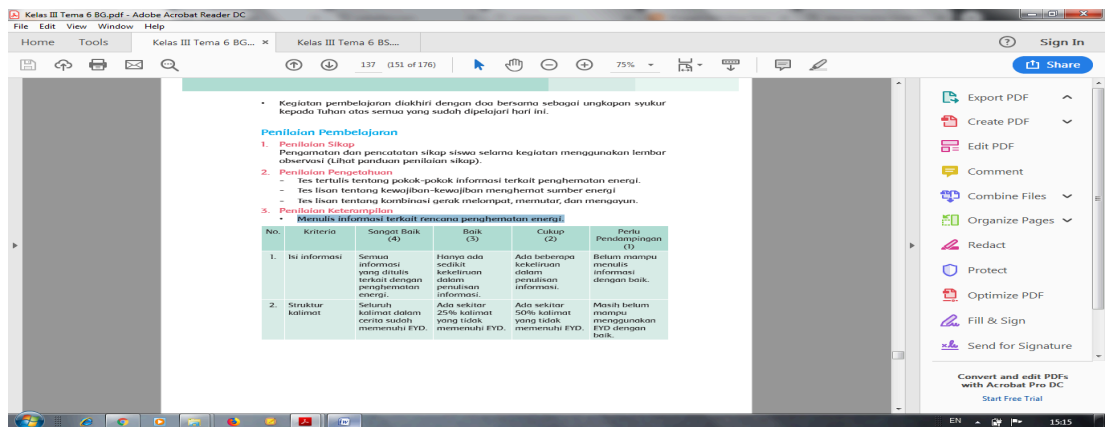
Kelas III Tema 6 BG.pdf - Adobe Acrobat Reader DC
File Edit View Window Help
Home Tools Kelas III Tema 6 BG... × Kelas III Tema 6 BS....
Sign In
137 (151 of 176) 75%
Share

• Kegiatan pembelajaran diakhiri dengan doa bersama sebagai ungkapan syukur kepada Tuhan atas semua yang sudah dipelajari hari ini.

Penilaian Pembelajaran
1. Penilaian Sikap
Pengamatan dan pencatatan sikap siswa selama kegiatan menggunakan lembar observasi (Lihat panduan penilaian sikap).
2. Penilaian Pengetahuan
– Tes tertulis tentang pokok-pokok informasi terkait penghematan energi.
– Tes lisan tentang kewajiban-kewajiban menghemat sumber energi
– Tes lisan tentang kombinasi gerak melompat, memutar, dan mengayun.
3. Penilaian Keterampilan
• Menulis informasi terkait rencana penghematan energi.

| No. | Kriteria | Sangat Baik (4) | Baik (3) | Cukup (2) | Perlu Pendampingan (1) |
|---|---|---|---|---|---|
| 1. | Isi informasi | Semua informasi yang ditulis terkait dengan penghematan energi. | Hanya ada sedikit kekeliruan dalam penulisan informasi. | Ada beberapa kekeliruan dalam penulisan informasi. | Belum mampu menulis informasi dengan baik. |
| 2. | Struktur kalimat | Seluruh kalimat dalam cerita sudah memenuhi EYD. | Ada sekitar 25% kalimat yang tidak memenuhi EYD. | Ada sekitar 50% kalimat yang tidak memenuhi EYD. | Masih belum mampu menggunakan EYD dengan baik. |

Export PDF
Create PDF
Edit PDF
Comment
Combine Files
Organize Pages
Redact
Protect
Optimize PDF
Fill & Sign
Send for Signature
Convert and edit PDFs with Acrobat Pro DC
Start Free Trial
EN 15:15